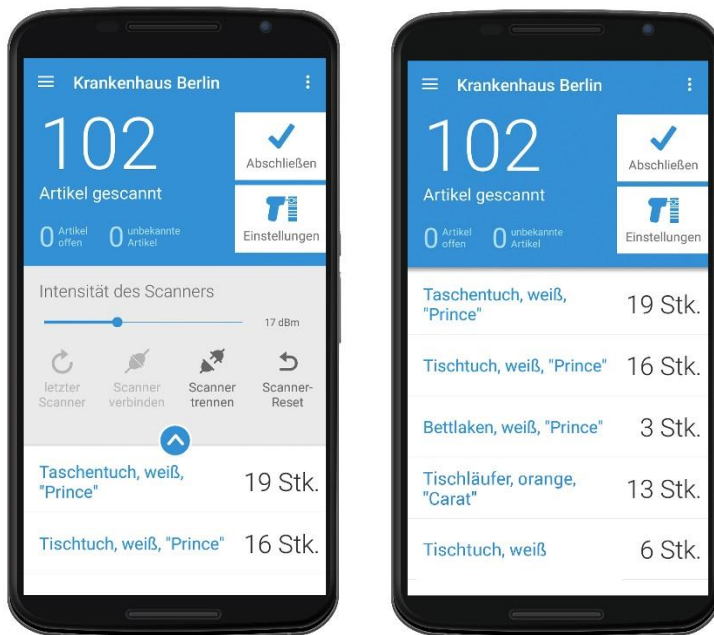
Krankenhaus Berlin

102

Artikel gescannt

0 Artikel offen

0 unbekannte Artikel

Abschließen

Einstellungen

Intensität des Scanners

17 dBm

letzter Scanner

Scanner verbinden

Scanner trennen

Scanner-Reset

Taschentuch, weiß, "Prince" 19 Stk.

Tischtuch, weiß, "Prince" 16 Stk.

Krankenhaus Berlin

102

Artikel gescannt

0 Artikel offen

0 unbekannte Artikel

Abschließen

Einstellungen

Taschentuch, weiß, "Prince" 19 Stk.

Tischtuch, weiß, "Prince" 16 Stk.

Bettlaken, weiß, "Prince" 3 Stk.

Tischläufer, orange, "Carat" 13 Stk.

Tischtuch, weiß 6 Stk.